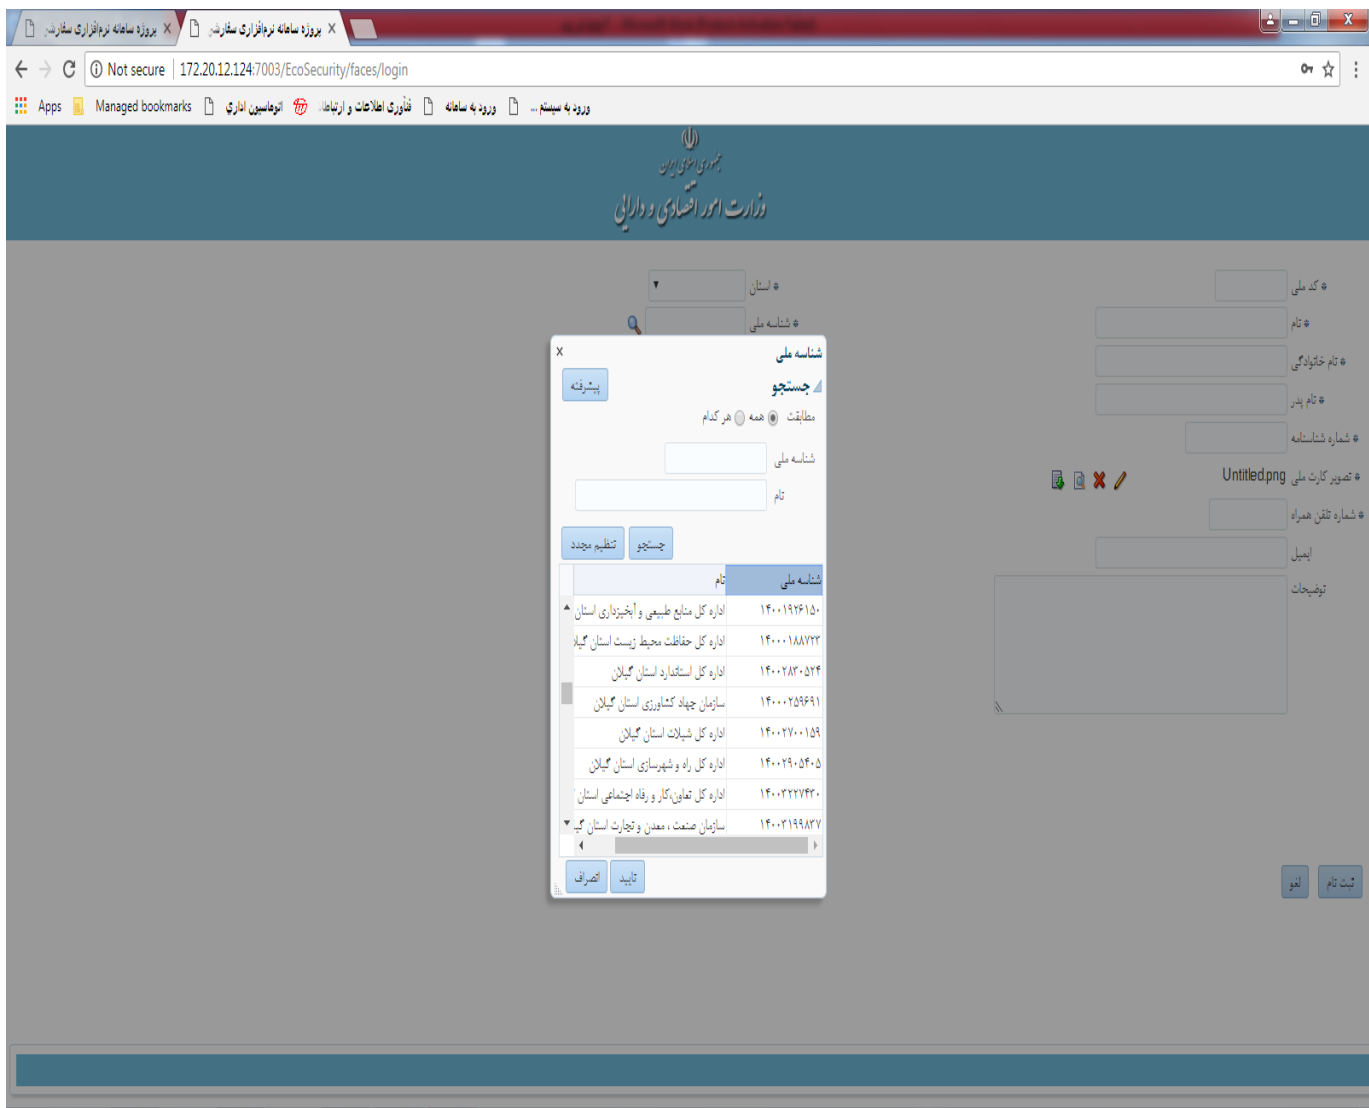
پروژه سامانه نرم‌افزاری سفارش... ×
پروژه سامانه نرم‌افزاری سفارش... ×

Not secure | 172.20.12.124:7003/EcoSecurity/faces/login

Apps | Managed bookmarks | اتوماسیون اداری | فناوری اطلاعات و ارتباطا... | ورود به سامانه | ورود به سیستم ...

جمهوری اسلامی ایران
وزارت امور اقتصادی و دارایی

* استان
* شناسه ملی
* کد ملی
* نام
* نام خانوادگی
* نام پدر
* شماره شناسنامه
* تصویر کارت ملی Untitled.png
* شماره تلفن همراه
ایمیل
توضیحات

شناسه ملی ×
جستجو
پیشرفته
مطابقت همه هر کدام
شناسه ملی
نام
جستجو تنظیم مجدد

| شناسه ملی | نام |
|---|---|
| ۱۴۰۰۱۹۲۶۱۵۰ | اداره کل منابع طبیعی و آبخیزداری استان |
| ۱۴۰۰۰۱۸۸۷۲۳ | اداره کل حفاظت محیط زیست استان گیلا |
| ۱۴۰۰۲۸۳۰۵۲۴ | اداره کل استانداری استان گیلان |
| ۱۴۰۰۰۲۵۹۶۹۱ | سازمان جهاد کشاورزی استان گیلان |
| ۱۴۰۰۲۷۰۰۱۵۹ | اداره کل شیلات استان گیلان |
| ۱۴۰۰۲۹۰۵۴۰۵ | اداره کل راه و شهرسازی استان گیلان |
| ۱۴۰۰۳۲۲۷۴۳۰ | اداره کل تعاون‌کار و رفاه اجتماعی استان |
| ۱۴۰۰۳۱۹۹۸۳۷ | سازمان صنعت ، معدن و تجارت استان گی |

تایید انصراف

ثبت نام لغو